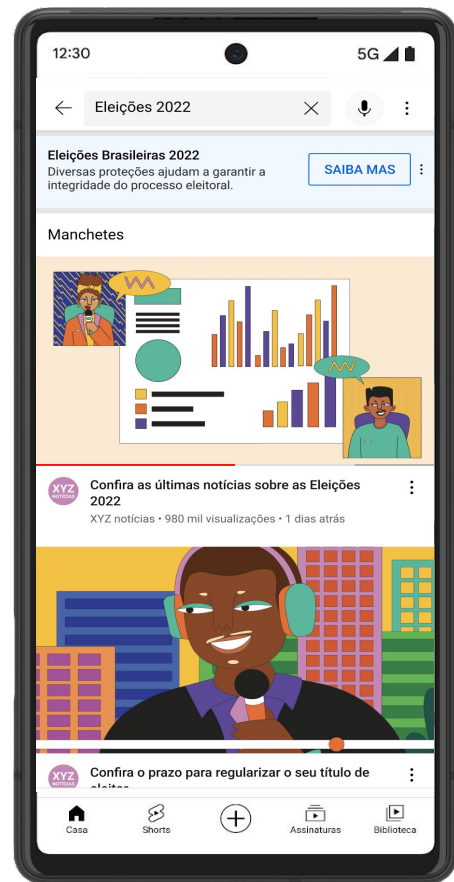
12:30

5G

Eleições 2022

Eleições Brasileiras 2022
Diversas proteções ajudam a garantir a integridade do processo eleitoral.

SAIBA MAS

Manchetes

XYZ NOTÍCIAS

Confira as últimas notícias sobre as Eleições 2022
XYZ notícias • 980 mil visualizações • 1 dias atrás

XYZ NOTÍCIAS

Confira o prazo para regularizar o seu título de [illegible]

Casa
Shorts
Assinaturas
Biblioteca